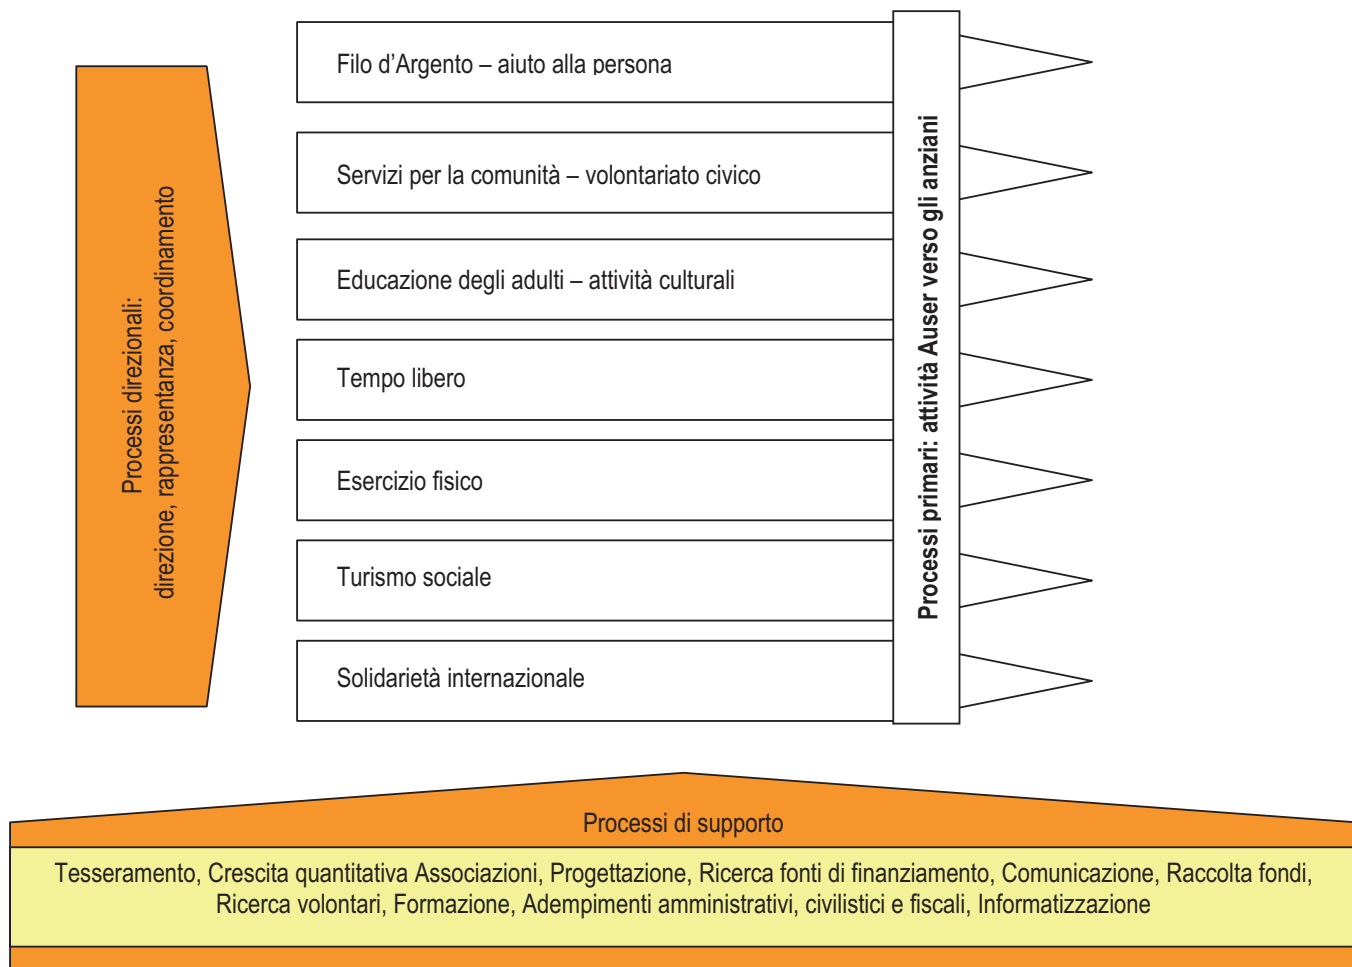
Processi direzionali:
direzione, rappresentanza, coordinamento

Filo d'Argento – aiuto alla persona

Servizi per la comunità – volontariato civico

Educazione degli adulti – attività culturali

Tempo libero

Esercizio fisico

Turismo sociale

Solidarietà internazionale

Processi primari: attività Auser verso gli anziani

Processi di supporto

Tesseramento, Crescita quantitativa Associazioni, Progettazione, Ricerca fonti di finanziamento, Comunicazione, Raccolta fondi, Ricerca volontari, Formazione, Adempimenti amministrativi, civilistici e fiscali, Informatizzazione